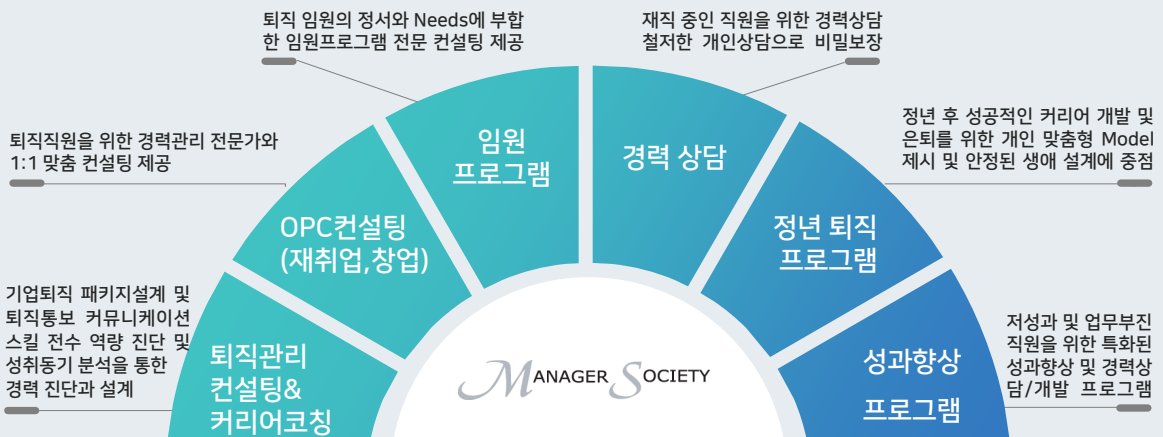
퇴직 임원의 정서와 Needs에 부합한 임원프로그램 전문 컨설팅 제공

재직 중인 직원을 위한 경력상담 철저한 개인상담으로 비밀보장

퇴직직원을 위한 경력관리 전문가와 1:1 맞춤 컨설팅 제공

정년 후 성공적인 커리어 개발 및 은퇴를 위한 개인 맞춤형 Model 제시 및 안정된 생애 설계에 중점

기업퇴직 패키지설계 및 퇴직통보 커뮤니케이션 스킬 전수 역량 진단 및 성취동기 분석을 통한 경력 진단과 설계

저성과 및 업무부진 직원을 위한 특화된 성과향상 및 경력상담/개발 프로그램

임원 프로그램

경력 상담

OPC컨설팅 (재취업,창업)

정년 퇴직 프로그램

퇴직관리 컨설팅& 커리어코칭

성과향상 프로그램

MANAGER SOCIETY